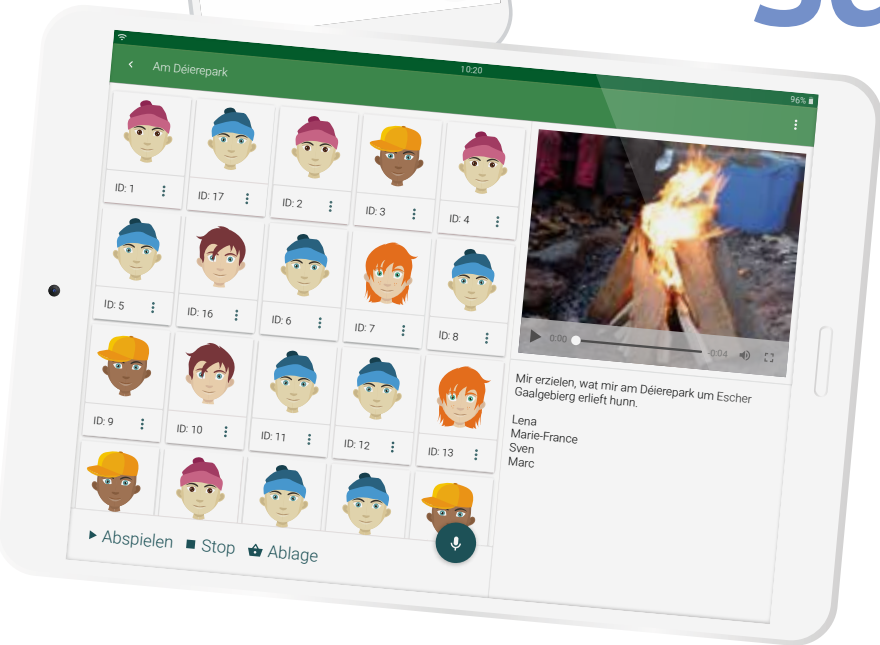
Am Déierepark

10:20

96%

ID: 1

ID: 17

ID: 2

ID: 3

ID: 4

ID: 5

ID: 16

ID: 6

ID: 7

ID: 8

ID: 9

ID: 10

ID: 11

ID: 12

ID: 13

0:00

-0:04

Mir erzielen, wat mir am Déierepark um Escher Gaalgebierg erlieft hunn.

Lena
Marie-France
Sven
Marc

Abspielen Stop Ablage